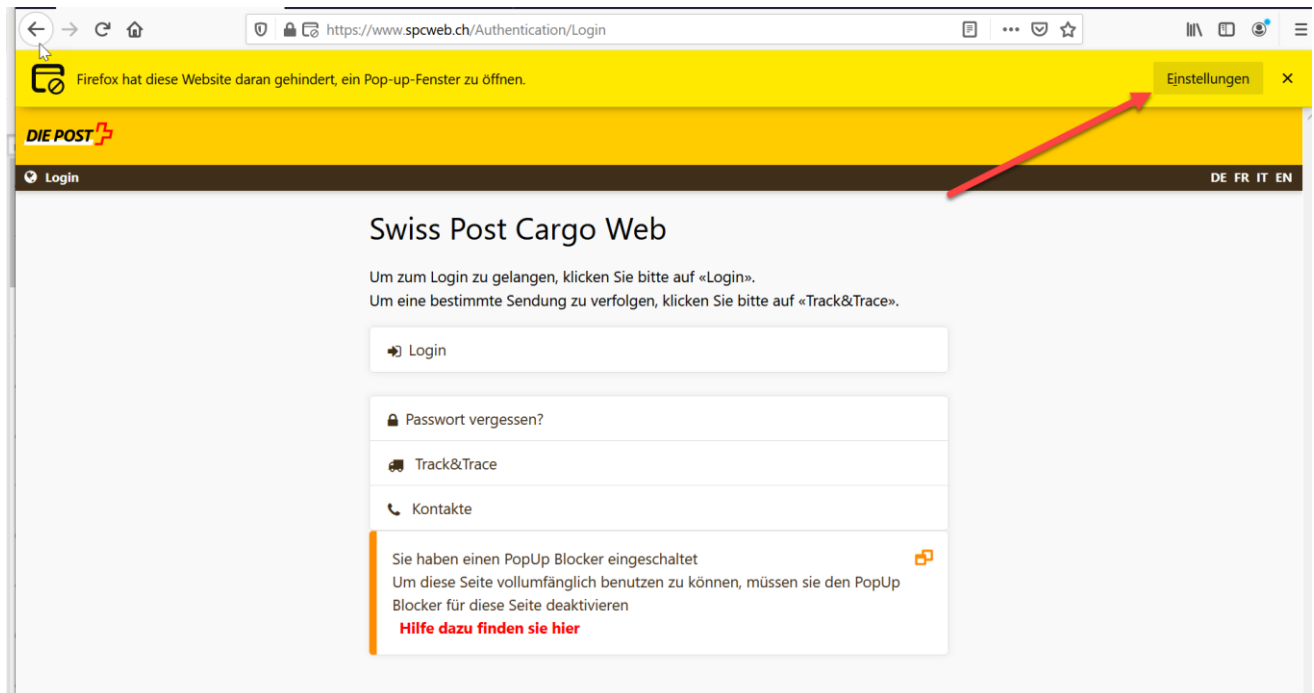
https://www.spcweb.ch/Authentication/Login

Firefox hat diese Website daran gehindert, ein Pop-up-Fenster zu öffnen.

Einstellungen

×

DIE POST

Login

DE FR IT EN

Swiss Post Cargo Web

Um zum Login zu gelangen, klicken Sie bitte auf «Login».
Um eine bestimmte Sendung zu verfolgen, klicken Sie bitte auf «Track&Trace».

Login

Passwort vergessen?

Track&Trace

Kontakte

Sie haben einen PopUp Blocker eingeschaltet
Um diese Seite vollumfänglich benutzen zu können, müssen sie den PopUp Blocker für diese Seite deaktivieren
Hilfe dazu finden sie hier